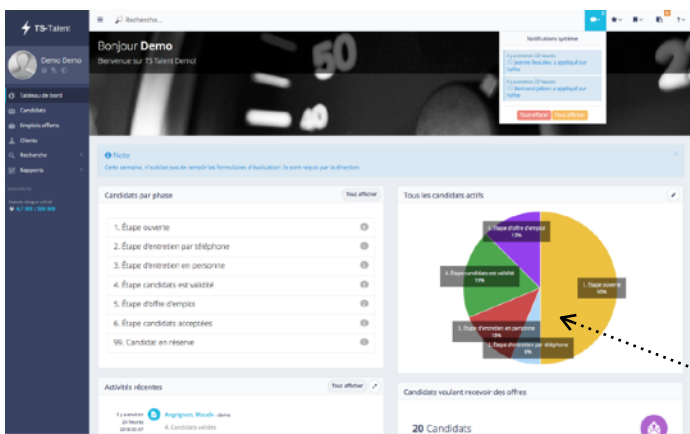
TS-Talent

Recherche

Demo Demo

Tableau de bord
Candidats
Emplois offerts
Clients
Recherche
Rapports

Bonjour Demo
Bienvenue sur TS Talent Demo!

Notifications système
Il y a environ 20 heures
Jeanne Beaulieu a appliqué sur l'offre
Il y a environ 20 heures
Bernard Jalbert a appliqué sur l'offre
Tout effacer
Tout afficher

Note
Cette semaine, n'oubliez pas de remplir les formulaires d'évaluation. Ils sont requis par la direction

Candidats par phase
Tout afficher
1. Étape ouverte
2. Étape d'entretien par téléphone
3. Étape d'entretien en personne
4. Étape candidats est validé
5. Étape d'offre d'emploi
6. Étape candidats acceptées
99. Candidat en réserve

Tous les candidats actifs
5. Étape d'offre d'emploi 12%
4. Étape candidats est validé 19%
1. Étape ouverte 50%
3. Étape d'entretien en personne 13%
2. Étape d'entretien par téléphone 6%

Activités récentes
Tout afficher
Il y a environ 20 heures 2018-03-07
Angrignon, Maude
4. Candidats validés

Candidats voulant recevoir des offres
20 Candidats